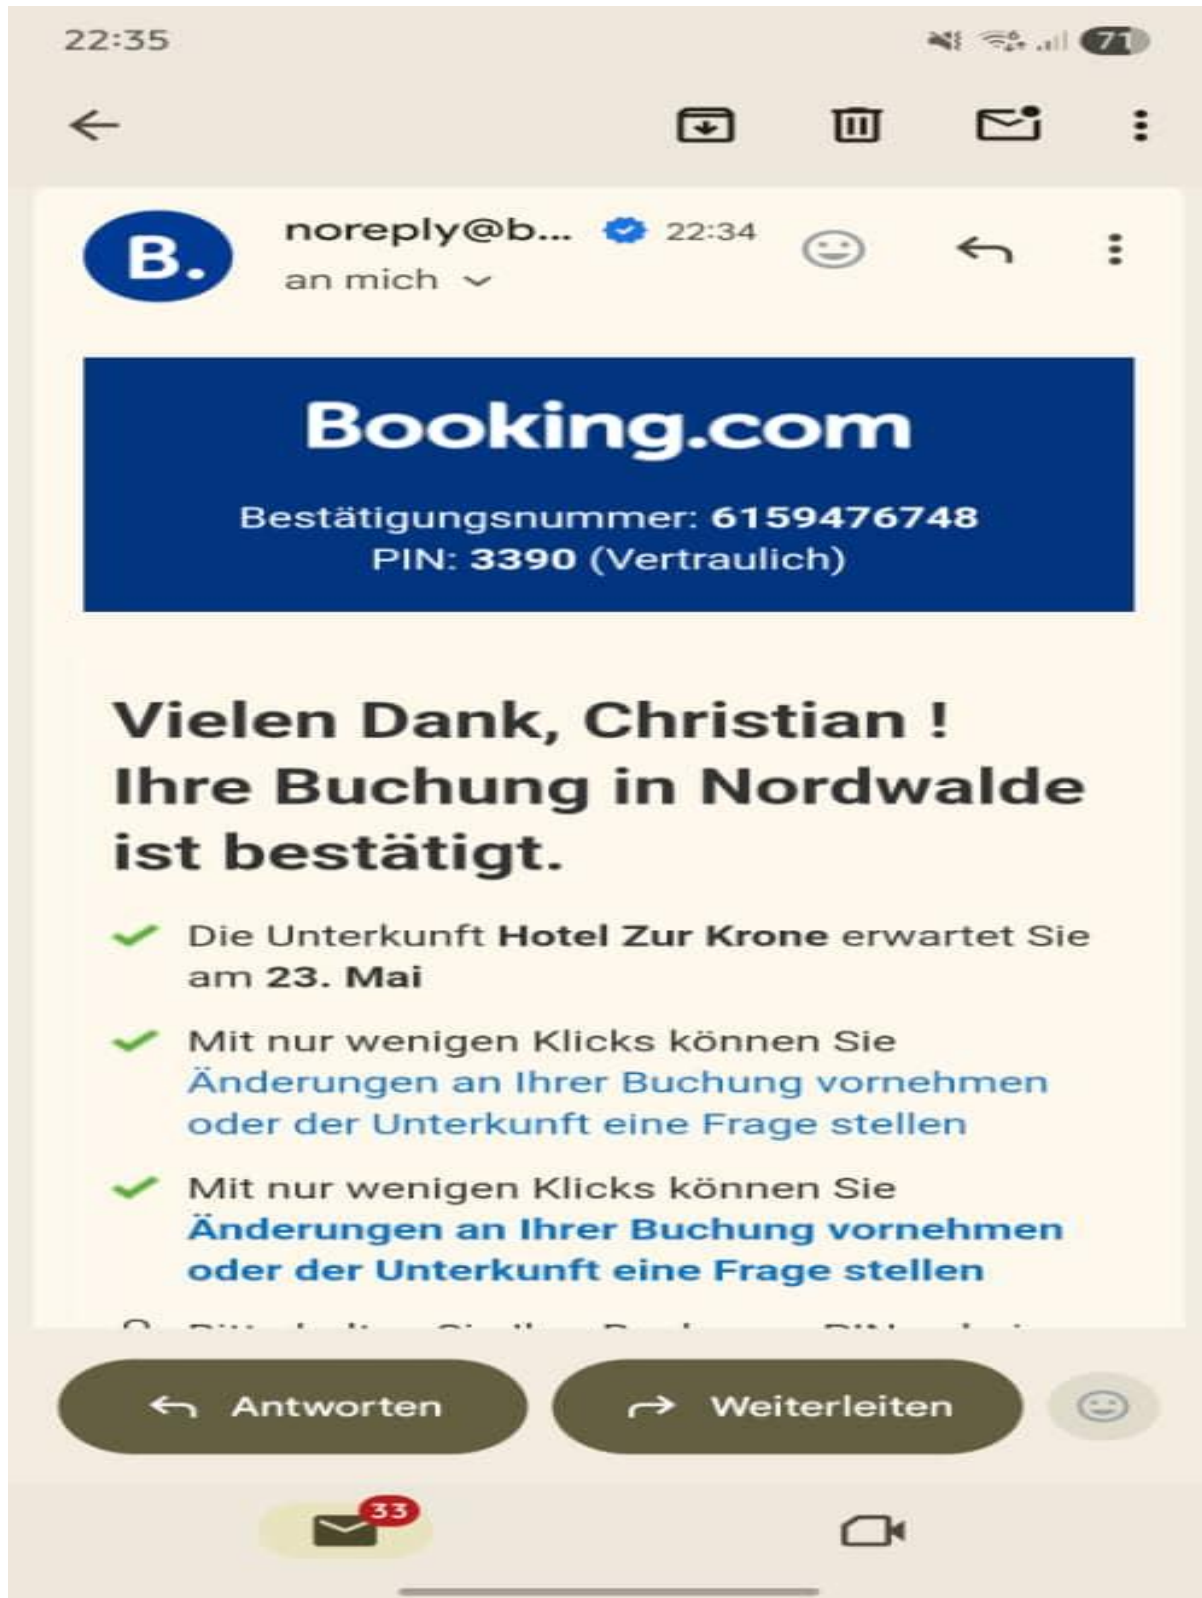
22:35

71

B.

noreply@b...

22:34

an mich

Booking.com

Bestätigungsnummer: 6159476748
PIN: 3390 (Vertraulich)

Vielen Dank, Christian ! Ihre Buchung in Nordwalde ist bestätigt.

Die Unterkunft Hotel Zur Krone erwartet Sie am 23. Mai

Mit nur wenigen Klicks können Sie Änderungen an Ihrer Buchung vornehmen oder der Unterkunft eine Frage stellen

Mit nur wenigen Klicks können Sie Änderungen an Ihrer Buchung vornehmen oder der Unterkunft eine Frage stellen

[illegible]

Antworten

Weiterleiten

33